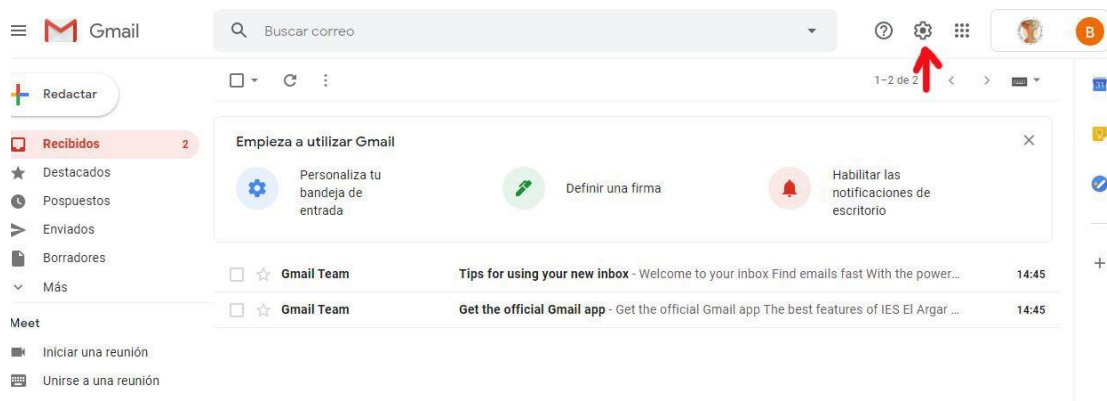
Gmail

Buscar correo

B

Redactar

Recibidos 2

Destacados

Pospuestos

Enviados

Borradores

Más

Meet

Iniciar una reunión

Unirse a una reunión

1–2 de 2

Empieza a utilizar Gmail

Personaliza tu bandeja de entrada

Definir una firma

Habilitar las notificaciones de escritorio

| | | |
|---|---|---|
| Gmail Team | Tips for using your new inbox - Welcome to your inbox Find emails fast With the power... | 14:45 |
| Gmail Team | Get the official Gmail app - Get the official Gmail app The best features of IES El Argar ... | 14:45 |

31